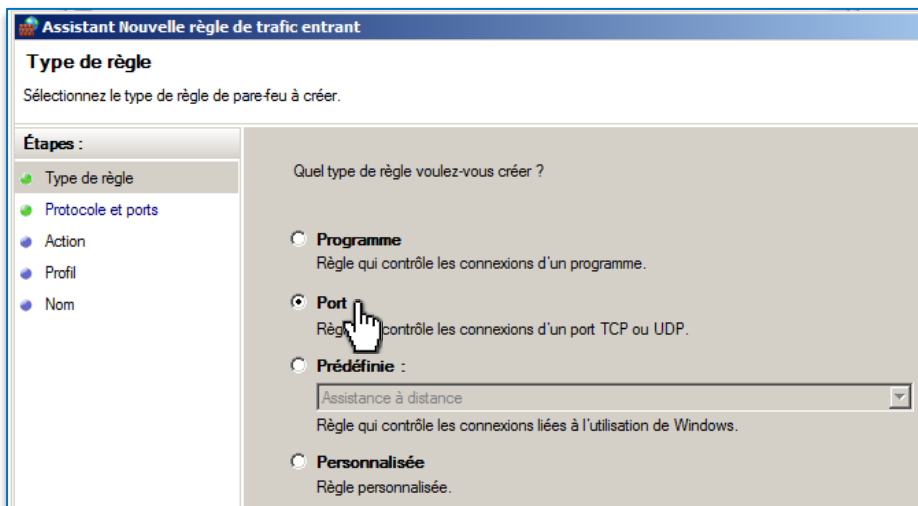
Assistant Nouvelle règle de trafic entrant

Type de règle

Sélectionnez le type de règle de pare-feu à créer.

Étapes :

Type de règle

Protocole et ports

Action

Profil

Nom

Quel type de règle voulez-vous créer ?

Programme

Règle qui contrôle les connexions d'un programme.

Port

Règ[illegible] contrôle les connexions d'un port TCP ou UDP.

Prédéfinie :

Assistance à distance

Règle qui contrôle les connexions liées à l'utilisation de Windows.

Personnalisée

Règle personnalisée.